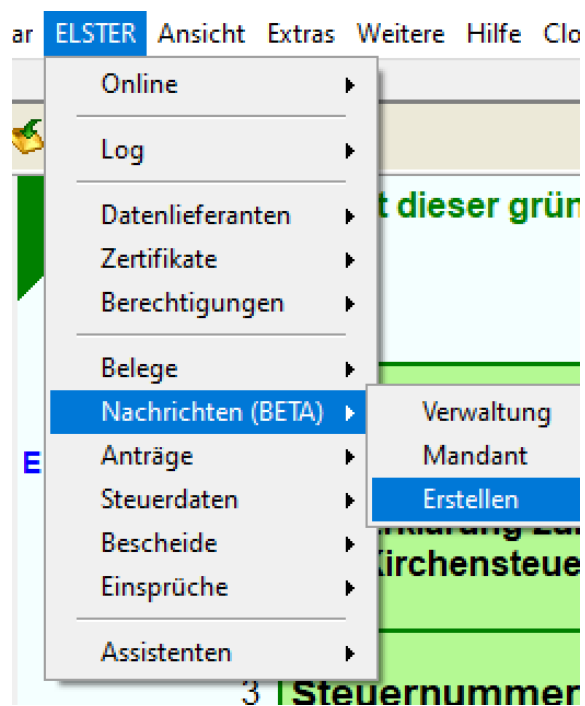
ar ELSTER Ansicht Extras Weitere Hilfe Clo

Online
Log
Datenlieferanten
Zertifikate
Berechtigungen
Belege
Nachrichten (BETA)
Anträge
Steuerdaten
Bescheide
Einsprüche
Assistenten

Verwaltung
Mandant
Erstellen

t dieser grün

E

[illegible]rklärung zu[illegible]
Kirchensteue

3 Steuernummer